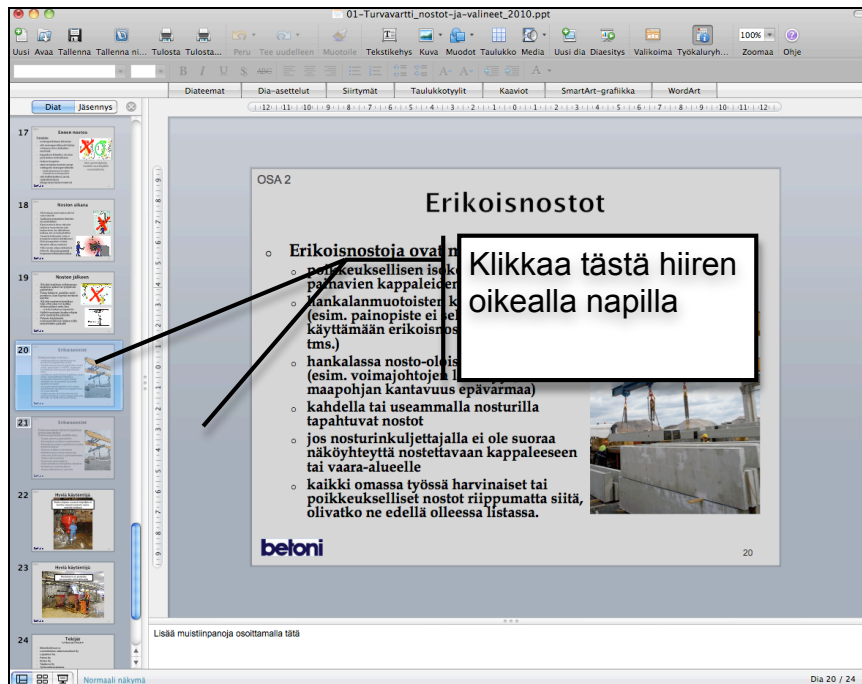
01-Turvavartti_nostot-ja-valineet_2010.ppt

Uusi Avaa Tallenna Tallenna ni... Tulosta Tulosta... Peru Tee uudelleen Muotoile Tekstikehys Kuva Muodot Taulukko Media Uusi dia Diaesitys Valikoima Työkaluryh... 100% Zoomaa Ohje

Diateemat Dia-asettelut Siirtymät Taulukkotyylit Kaaviot SmartArt-grafiikka WordArt

Diat Jäsennys

17 Ennen nostoa
18 Noston aikana
19 Noston jälkeen
20 Erikoisnostot
21 Erikoisnostot
22 Hyvä käytäntöjä
23 Hyvä käytäntöjä
24 Tekijät

OSA 2

Erikoisnostot

Erikoisnostoja ovat n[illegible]

poikkeuksellisen isoke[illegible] painavien kappaleiden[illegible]

hankalanmuotoisten k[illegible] (esim. painopiste ei se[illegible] käyttämään erikoisnos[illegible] tms.)

hankalassa nosto-olois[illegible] (esim. voimajohtojen l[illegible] maapohjan kantavuus epävarmaa)

kahdella tai useammalla nosturilla tapahtuvat nostot

jos nosturinkuljettajalla ei ole suoraa näköyhteyttä nostettavaan kappaleeseen tai vaara-alueelle

kaikki omassa työssä harvinaiset tai poikkeukselliset nostot riippumatta siitä, olivatko ne edellä olleessa listassa.

Klikkaa tästä hiiren oikealla napilla

beloni

20

Lisää muistiinpanoja osoittamalla tätä

Normaali näkymä

Dia 20 / 24